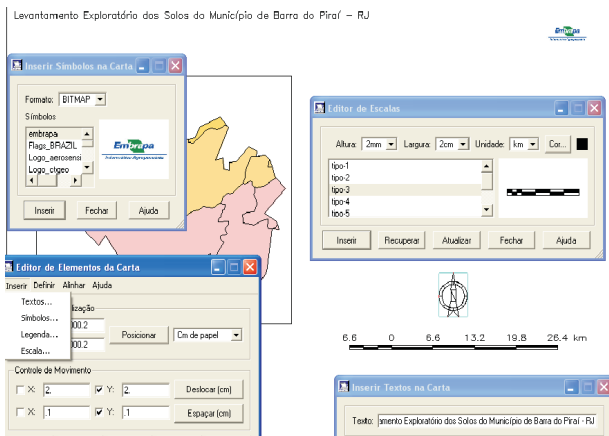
Levantamento Exploratório dos Solos do Município de Barra do Piraí - RJ

Embrapa

Inserir Símbolos na Carta

Formato: BITMAP

Símbolos

embrapa
Flags_BRAZIL
Logo_aerosensi
Logo_ctgeo

Embrapa

Inserir | Fechar | Ajuda

Editor de Escalas

Altura: 2mm | Largura: 2cm | Unidade: km | Cor...

tipo-1
tipo-2
tipo-3
tipo-4
tipo-5

Inserir | Recuperar | Atualizar | Fechar | Ajuda

Editor de Elementos da Carta

Inserir Definir Alinhar Ajuda

Textos...
Símbolos...
Legenda...
Escala...

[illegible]lização

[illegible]00.2

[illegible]00.2

Posicionar | Cm de papel

Controle de Movimento

X: 2. | Y: 2. | Deslocar (cm)

X: .1 | Y: .1 | Espaçar (cm)

6.6 0 6.6 13.2 19.8 26.4 km

Inserir Textos na Carta

Texto: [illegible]amento Exploratório dos Solos do Município de Barra do Piraí - RJ